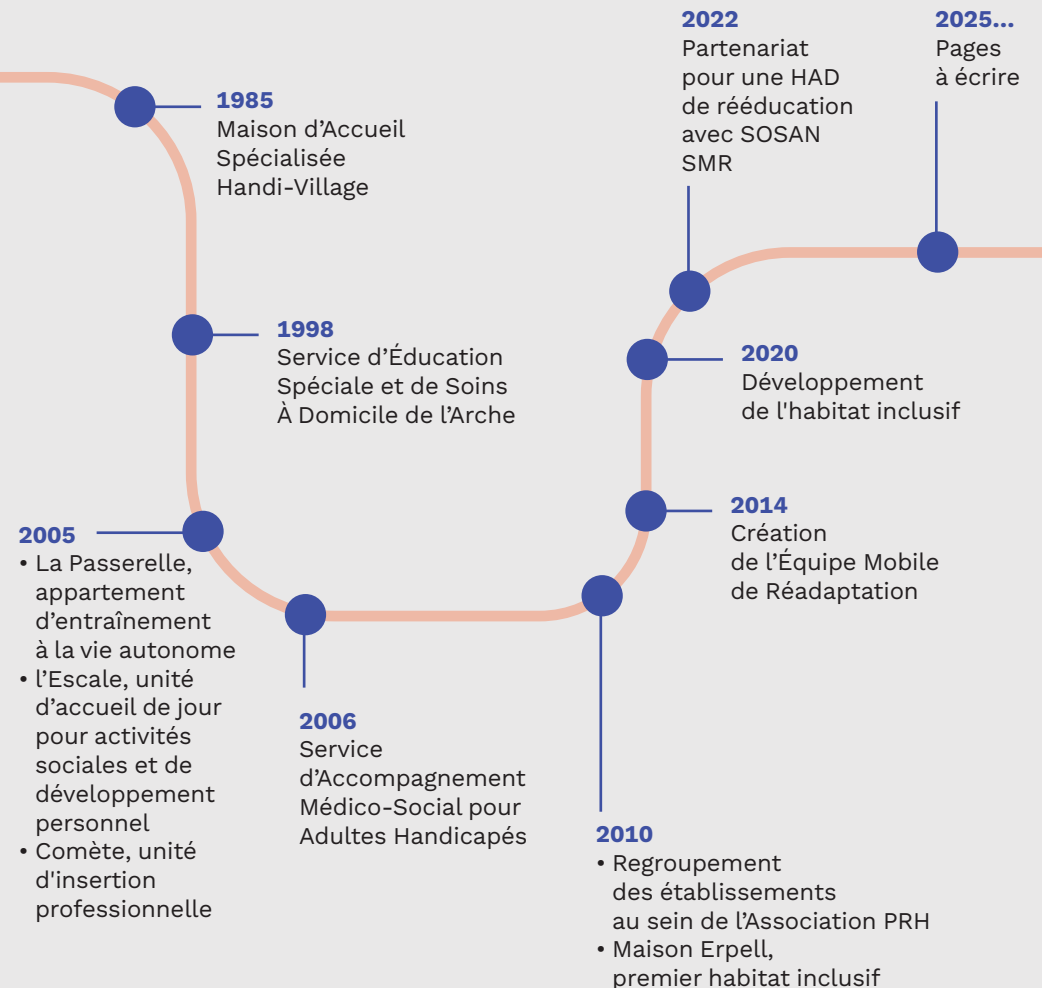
1985
Maison d’Accueil Spécialisée Handi-Village

1998
Service d’Éducation Spéciale et de Soins À Domicile de l’Arche

2005
• La Passerelle, appartement d’entraînement à la vie autonome
• l’Escale, unité d’accueil de jour pour activités sociales et de développement personnel
• Comète, unité d'insertion professionnelle

2006
Service d’Accompagnement Médico-Social pour Adultes Handicapés

2010
• Regroupement des établissements au sein de l’Association PRH
• Maison Erpell, premier habitat inclusif

2014
Création de l’Équipe Mobile de Réadaptation

2020
Développement de l'habitat inclusif

2022
Partenariat pour une HAD de rééducation avec SOSAN SMR

2025...
Pages à écrire